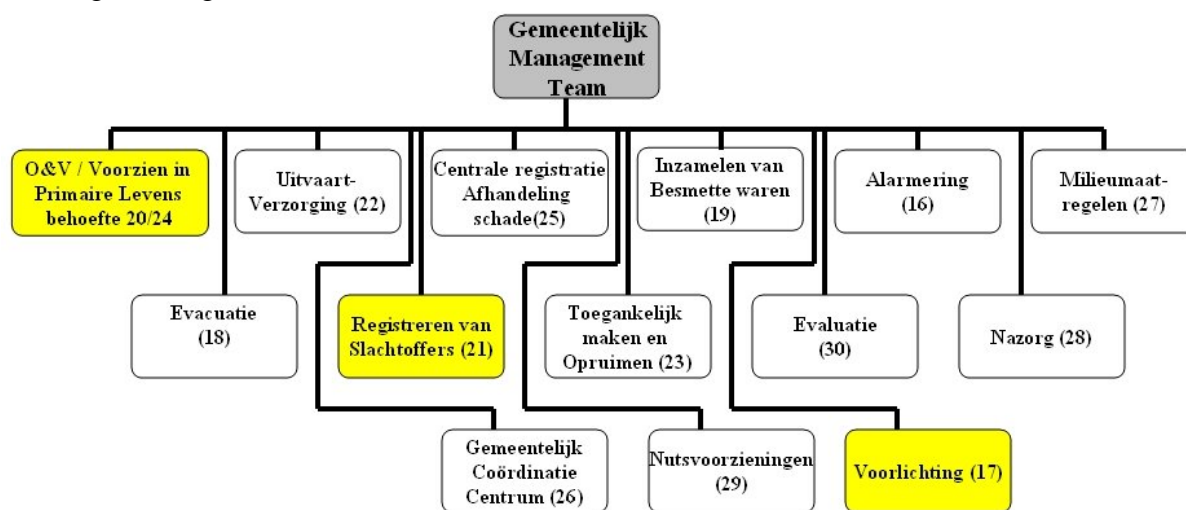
Gemeentelijk Management Team

O&V / Voorzien in Primaire Levens behoefte 20/24

Uitvaart-Verzorging (22)

Centrale registratie Afhandeling schade(25)

Inzamelen van Besmette waren (19)

Alarmering (16)

Milieumaat-regelen (27)

Evacuatie (18)

Registreren van Slachtoffers (21)

Toegankelijk maken en Opruimen (23)

Evaluatie (30)

Nazorg (28)

Gemeentelijk Coördinatie Centrum (26)

Nutsvoorzieningen (29)

Voorlichting (17)